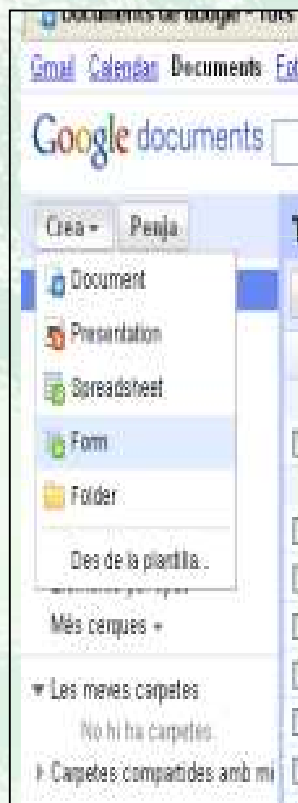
Documents de Google - Tots

Gmail Calendar Documents Fo

Google documents

Crea ▾ Penja

Document

Presentation

Spreadsheet

Form

Folder

Des de la plantilla...

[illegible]

Més cerques »

▾ Les meves carpetes

No hi ha carpetes.

▸ Carpetes compartides amb mi